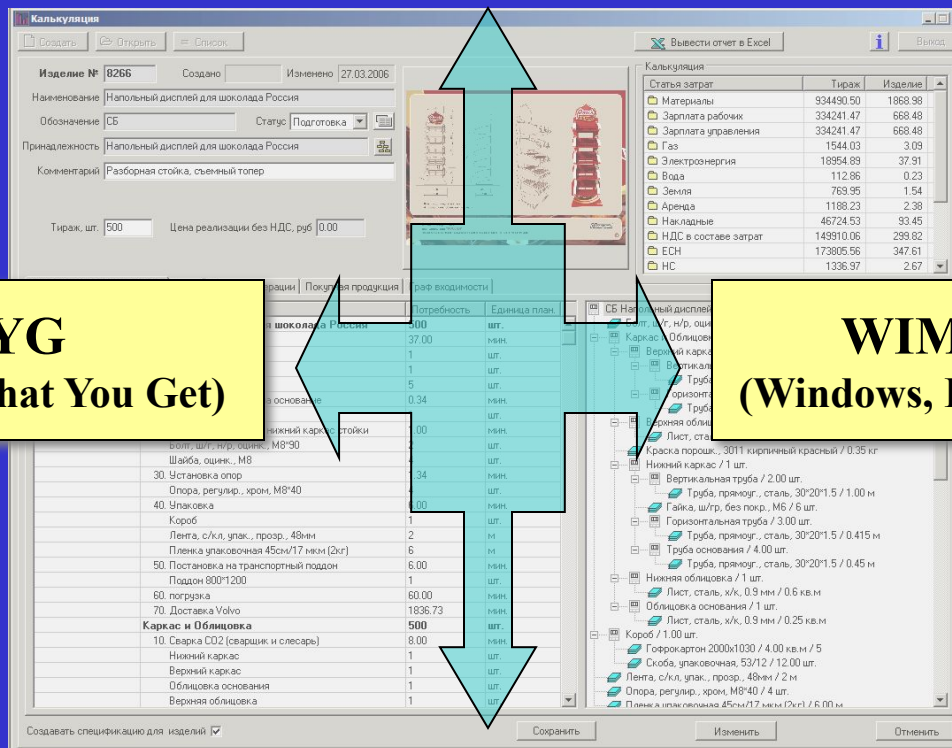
Калькуляция

Создать | Открыть | Список | Вывести отчет в Excel | Выход

Изделие № 8266 Создано Изменено 27.03.2006
Наименование Напольный дисплей для шоколада Россия
Обозначение СБ Статус Подготовка
Принадлежность Напольный дисплей для шоколада Россия
Комментарий Разборная стойка, съемный топер

Тираж, шт. 500 Цена реализации без НДС, руб 0.00

Калькуляция

| Статья затрат | Тираж | Изделие |
|---|---|---|
| Материалы | 934490.50 | 1868.98 |
| Зарплата рабочих | 334241.47 | 668.48 |
| Зарплата управления | 334241.47 | 668.48 |
| Газ | 1544.03 | 3.09 |
| Электроэнергия | 18954.89 | 37.91 |
| Вода | 112.86 | 0.23 |
| Земля | 769.95 | 1.54 |
| Аренда | 1188.23 | 2.38 |
| Накладные | 46724.53 | 93.45 |
| НДС в составе затрат | 149910.06 | 299.82 |
| ЕСН | 173805.56 | 347.61 |
| НС | 1336.97 | 2.67 |

ерации | Покупная продукция | раф входимости

YG
hat You Get)

WIM
(Windows, I

| | Потребность | Единица план. |
|---|---|---|
| я шоколада Россия | 500 | шт. |
| | 37.00 | мин. |
| | 1 | шт. |
| | 1 | шт. |
| | 5 | шт. |
| а основание | 0.34 | мин. |
| | | шт. |
| нижний каркас стойки | 1.00 | мин. |
| Болт, ш/г, н/р, оцинк., М8*90 | 2 | шт. |
| Шайба, оцинк., М8 | 2 | шт. |
| 30. Установка опор | 1.34 | мин. |
| Опора, регулир., хром, М8*40 | 4 | шт. |
| 40. Упаковка | 6.00 | мин. |
| Короб | 1 | шт. |
| Лента, с/кл, упак., прозр., 48мм | 2 | м |
| Пленка упаковочная 45см/17 мкм (2кг) | 6 | м |
| 50. Постановка на транспортный поддон | 6.00 | мин. |
| Поддон 800*1200 | 1 | шт. |
| 60. погрузка | 60.00 | мин. |
| 70. Доставка Volvo | 1836.73 | мин. |
| Каркас и Облицовка | 500 | шт. |
| 10. Сварка СО2 (сварщик и слесарь) | 8.00 | мин. |
| Нижний каркас | 1 | шт. |
| Верхний каркас | 1 | шт. |
| Облицовка основания | 1 | шт. |
| Верхняя облицовка | 1 | шт. |

СБ Напольный дисплей
Болт, ш/г, н/р, оци
Каркас и Облицовк
Верхний каркас
Вертикальн
Труба
Горизонта
Труба
Верхняя облиц
Лист, ста
Краска порошк., 3011 кирпичный красный / 0.35 кг
Нижний каркас / 1 шт.
Вертикальная труба / 2.00 шт.
Труба, прямоуг., сталь, 30*20*1.5 / 1.00 м
Гайка, ш/гр, без покр., М6 / 6 шт.
Горизонтальная труба / 3.00 шт.
Труба, прямоуг., сталь, 30*20*1.5 / 0.415 м
Труба основания / 4.00 шт.
Труба, прямоуг., сталь, 30*20*1.5 / 0.45 м
Нижняя облицовка / 1 шт.
Лист, сталь, х/к, 0.9 мм / 0.6 кв.м
Облицовка основания / 1 шт.
Лист, сталь, х/к, 0.9 мм / 0.25 кв.м
Короб / 1.00 шт.
Гофрокартон 2000х1030 / 4.00 кв.м / 5
Скоба, упаковочная, 53/12 / 12.00 шт.
Лента, с/кл, упак., прозр., 48мм / 2 м
Опора, регулир., хром, М8*40 / 4 шт.
Пленка упаковочная 45см/17 мкм (2кг) / 6.00 м

Создавать спецификацию для изделий | Сохранить | Изменить | Отменить